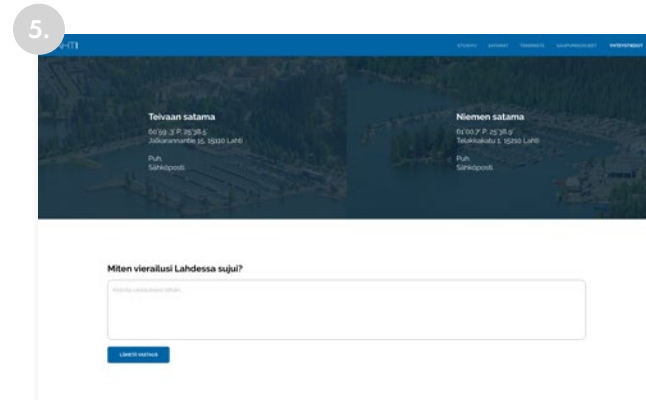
5.

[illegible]HTI

ETUSIVU SATAMAT TEKEMISTÄ SAARIPALVELUT YHTEYSTIEDOT

Teivaan satama

60°59,3' P, 25°38,5
Jalkarannantie 15, 15110 Lahti

Puh.
Sähköposti

Niemen satama

61°00,7' P, 25°38,9
Teknikkakatu 1, 15150 Lahti

Puh.
Sähköposti

Miten vierailusi Lahdessa sujui?

Kirjoita vastauksesi tähän.

LÄHETÄ VASTAUS